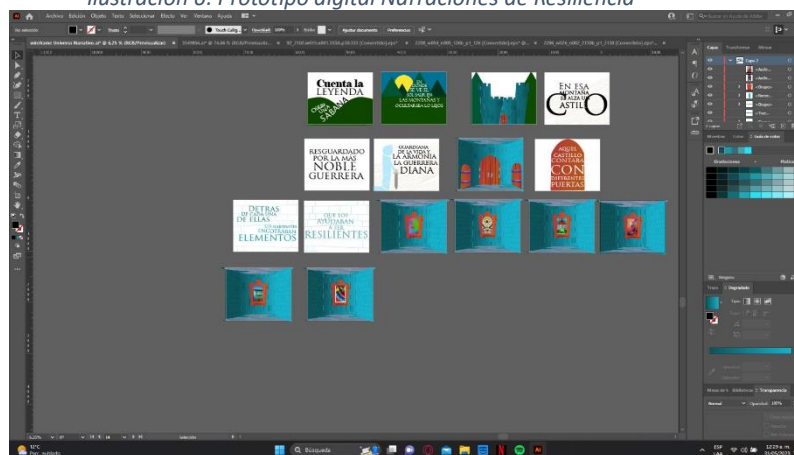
Ilustración 6. Prototipo digital Narraciones de Resiliencia

Archivo Edición Objeto Texto Seleccionar Efecto Ver Ventana Ayuda

Cuenta la LEYENDA

EN ESA MONTAÑA CASTILLO

RESGUARDADO POR LA MAS NOBLE GUERRERA

GUARDIANA DE LA VIDA Y LA ARMONIA LA GUERRERA DIANA

AQUEL CASTILLO CONTABA CON PUERTAS

DETRAS DE CADA UNA DE ELLAS ELEMENTOS

RESILIENTES

Capas

Degradado

Transparencia

Normal

Búsqueda

ESP